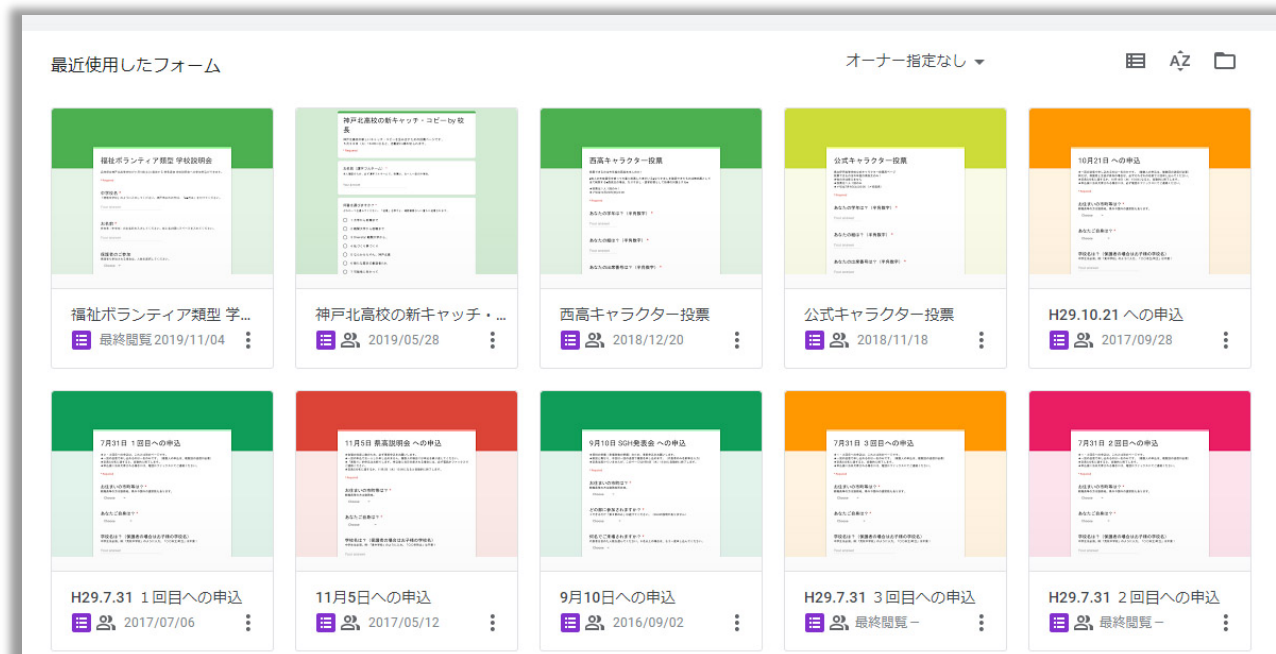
最近使用したフォーム

オーナー指定なし

福祉ボランティア類型 学校説明会

神戸北高校の新キャッチ・コピーby 校長

西高キャラクター投票

公式キャラクター投票

10月21日 への申込

福祉ボランティア類型 学...
最終閲覧 2019/11/04

神戸北高校の新キャッチ・...
2019/05/28

西高キャラクター投票
2018/12/20

公式キャラクター投票
2018/11/18

H29.10.21 への申込
2017/09/28

7月31日 1回目への申込

11月5日 県高説明会 への申込

9月10日 SGH発表会 への申込

7月31日 3回目への申込

7月31日 2回目への申込

H29.7.31 1回目への申込
2017/07/06

11月5日への申込
2017/05/12

9月10日への申込
2016/09/02

H29.7.31 3回目への申込
最終閲覧 –

H29.7.31 2回目への申込
最終閲覧 –